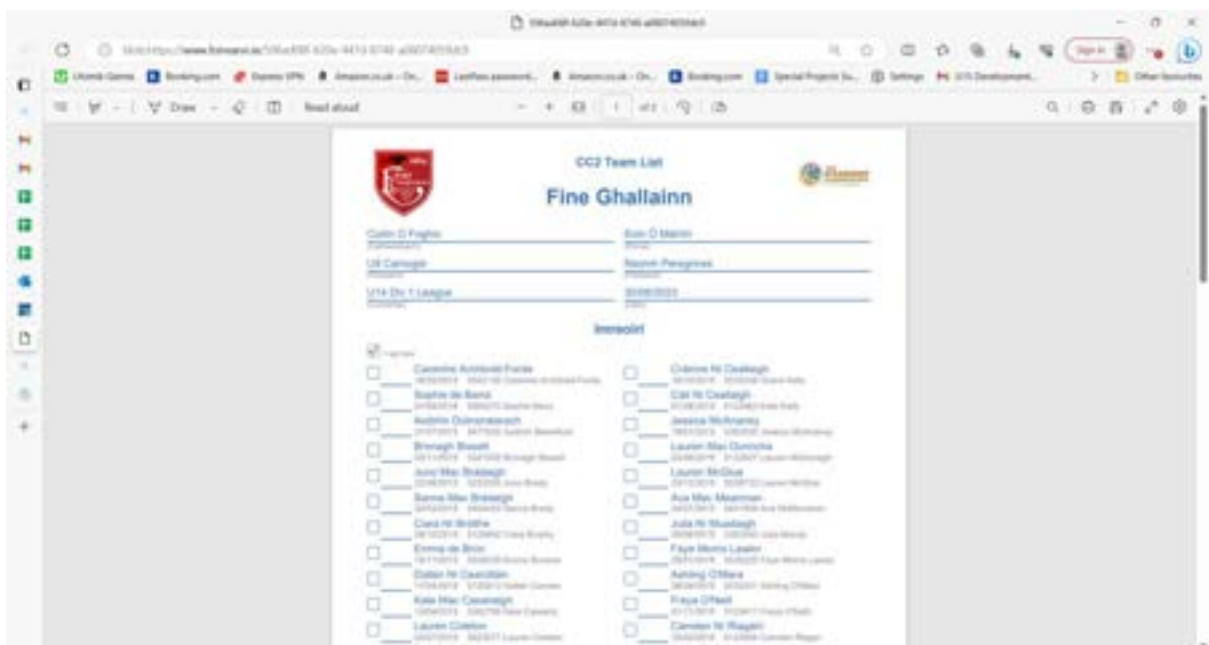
CC2 Team List

Fine Ghallainn

Colm Ó Fógho

Eoin Ó Mainín

Uí Carraige

Naomh Peregrines

U14 Div 1 League

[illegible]

Imreoirí

Caoimhe Archbold Forde
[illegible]

Sophie de Barra
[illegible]

Aoibhín Dúnsmaíseach
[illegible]

Bronagh Bissett
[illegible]

Aoibh Mac Bradaigh
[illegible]

Sarina Mac Bradaigh
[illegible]

Ciara Ní Bhrithe
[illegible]

Emma de Brún
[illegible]

Isabel Ní Chasáidean
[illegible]

Kate Mac Caomhánaigh
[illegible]

Lauren Coleton
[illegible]

Órlaith Ní Cheallaigh
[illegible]

Cáit Ní Cheallaigh
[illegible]

Jessica McAnaney
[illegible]

Lauren Mac Donncha
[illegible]

Lauren McGhee
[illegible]

Ava Mac Meanman
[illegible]

Julia Ní Mhaolaigh
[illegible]

Faye Morris Lawlor
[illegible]

Ashling O'Mara
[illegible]

Freya O'Neill
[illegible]

Camden Ní Riagáin
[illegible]